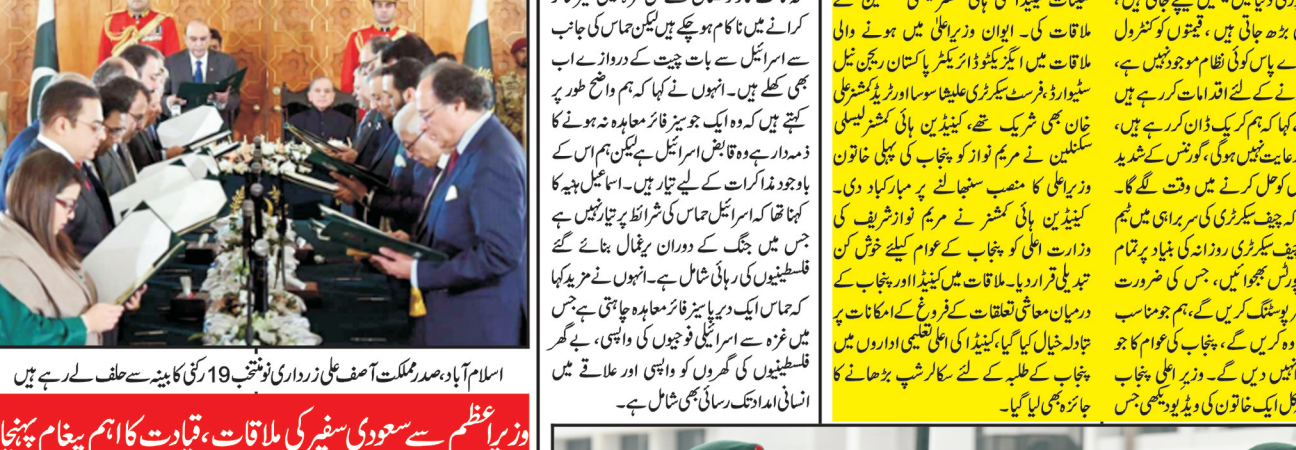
کرانے میں ناکام ہو چکے ہیں لیکن حماس کی جانب سے اسرائیل سے بات چیت کے دروازے اب بھی کھلے ہیں۔ انہوں نے کہا کہ ہم واضح طور پر کہتے ہیں کہ وہ ایک جوسیز فائر معاہدہ نہ ہونے کا ذمہ دار ہے وہ قابض اسرائیل ہے لیکن ہم اس کے باوجود مذاکرات کے لیے تیار ہیں۔ اسماعیل ہنیہ کا کہنا تھا کہ اسرائیل حماس کی شرائط پر تیار نہیں ہے جس میں جنگ کے دوران یرغمال بنائے گئے فلسطینیوں کی رہائی شامل ہے۔ انہوں نے مزید کہا کہ حماس ایک دیرپا سیز فائر معاہدہ چاہتی ہے جس میں غزہ سے اسرائیلی فوجیوں کی واپسی، بے گھر فلسطینیوں کی گھروں کو واپسی اور علاقے میں انسانی امداد تک رسائی بھی شامل ہے۔

ملاقات کی۔ ایوان وزیراعلیٰ میں ہونے والی ملاقات میں ایگزیکٹو ڈائریکٹر پاکستان ریجن نیل سٹیوارڈ، فرسٹ سیکرٹری علیشا سوسا اور ٹریڈ کمشنر علی خان بھی شریک تھے، کینیڈین ہائی کمشنر لیسلی سکلنین نے مریم نواز کو پنجاب کی پہلی خاتون وزیراعلیٰ کا منصب سنبھالنے پر مبارکباد دی۔ کینیڈین ہائی کمشنر نے مریم نوازشریف کی وزارت اعلیٰ کو پنجاب کے عوام کیلئے خوش کن تبدیلی قرار دیا۔ ملاقات میں کینیڈا اور پنجاب کے درمیان معاشی تعلقات کے فروغ کے امکانات پر تبادلہ خیال کیا گیا، کینیڈا کی اعلیٰ تعلیمی اداروں میں پنجاب کے طلبہ کے لئے سکالرشپ بڑھانے کا جائزہ بھی لیا گیا۔

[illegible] بڑھ جاتی ہیں، قیمتوں کو کنٹرول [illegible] کے پاس کوئی نظام موجود نہیں ہے، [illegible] نے کے لئے اقدامات کر رہے ہیں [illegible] کہا کہ ہم کریک ڈاؤن کر رہے ہیں، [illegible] رعایت نہیں ہوگی، گورننس کے شدید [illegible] کو حل کرنے میں وقت لگے گا۔ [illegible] کہ چیف سیکرٹری کی سربراہی میں ٹیم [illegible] چیف سیکرٹری روزانہ کی بنیاد پر تمام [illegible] پورٹس بھجوائیں، جس کی ضرورت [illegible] پوسٹنگ کریں گے، ہم جو مناسب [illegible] وہ کریں گے، پنجاب کی عوام کا جو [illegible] نہیں دیں گے۔ وزیراعلیٰ پنجاب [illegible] ایک خاتون کی ویڈیو دیکھی جس

اسلام آباد، صدر مملکت آصف علی زرداری نو منتخب 19 رکنی کابینہ سے حلف لے رہے ہیں

وزیراعظم سے سعودی سفیر کی ملاقات، قیادت کا اہم پیغام پہنچا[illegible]